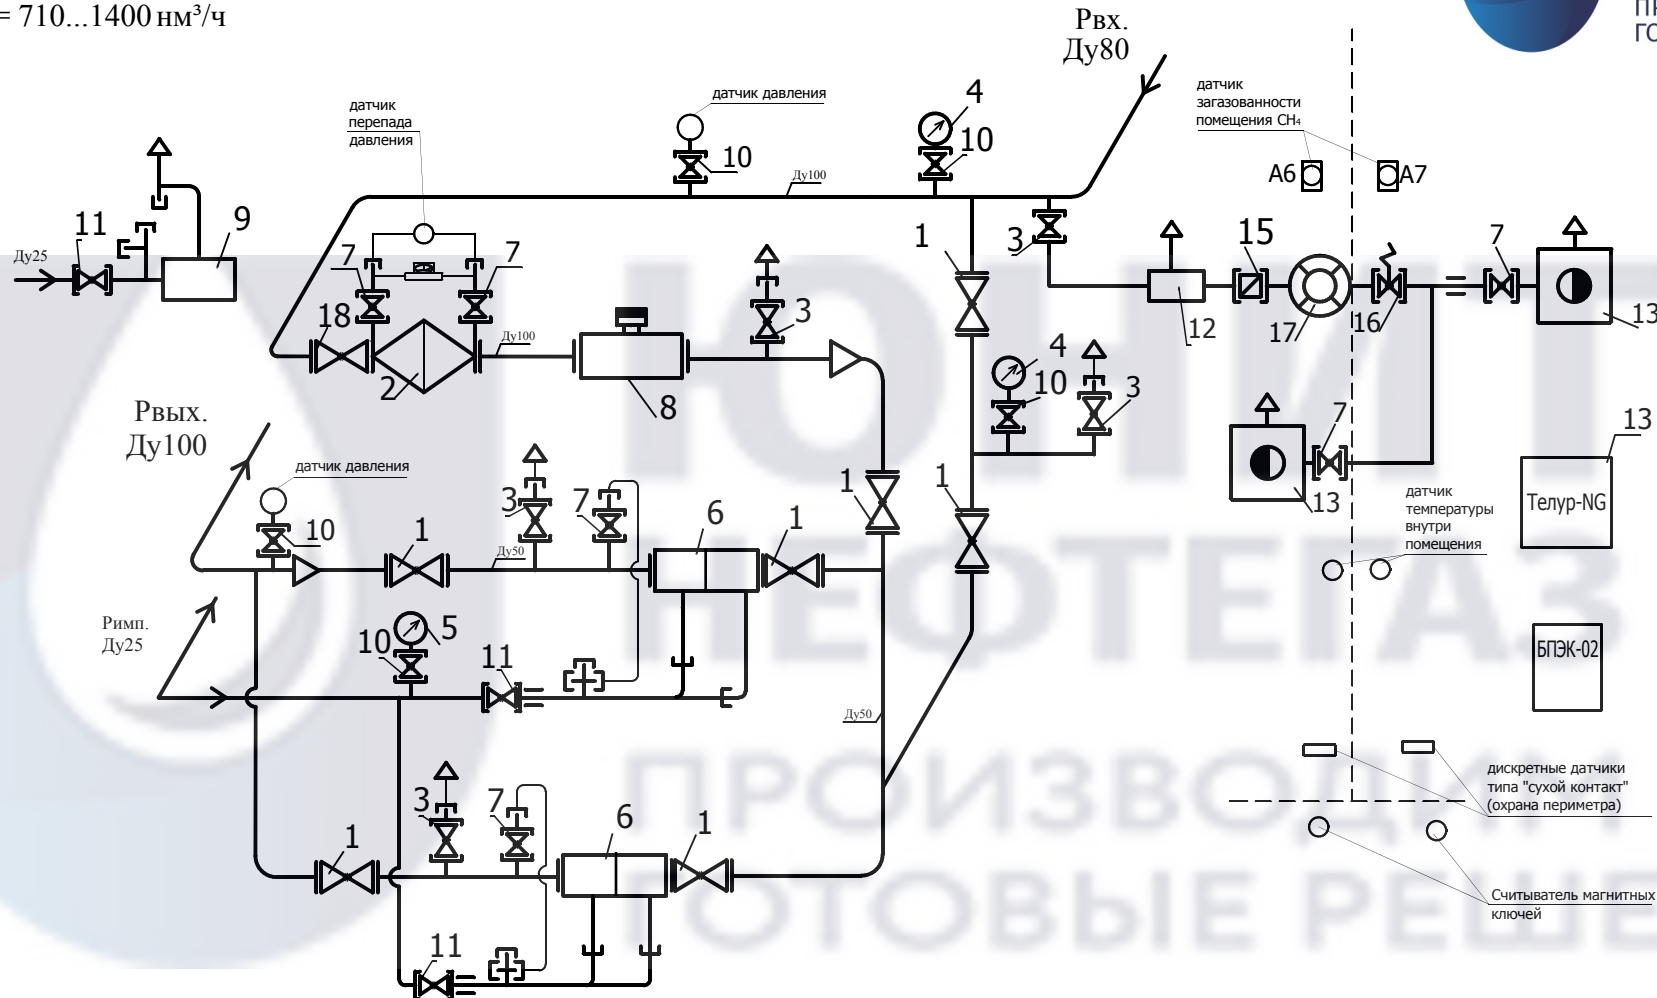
= 710...1400 нм³/ч

Рвх.
Ду80

датчик давления
4
10
10
Ду100

датчик перепада давления

датчик загазованности помещения CH₄
A6
A7

11
9
Ду25
1
3
7
7
15
7
18
Ду100
3
2
8
12
17
16
13

4
10
3
Рвых.
Ду100
7
13
13
датчик давления
3
7
1
1
Телур-NG
6
1
10
1
Ду50
датчик температуры внутри помещения
Римп.
Ду25
5
10
11
БПЭК-02
Ду50

3
7
6
1
1
дискретные датчики типа "сухой контакт" (охрана периметра)
11
Считыватель магнитных ключей

ЮНИТ
НЕФТЕГАЗ
ПРОИЗВОДИТ
ГОТОВЫЕ РЕШЕ
ПР
ГО